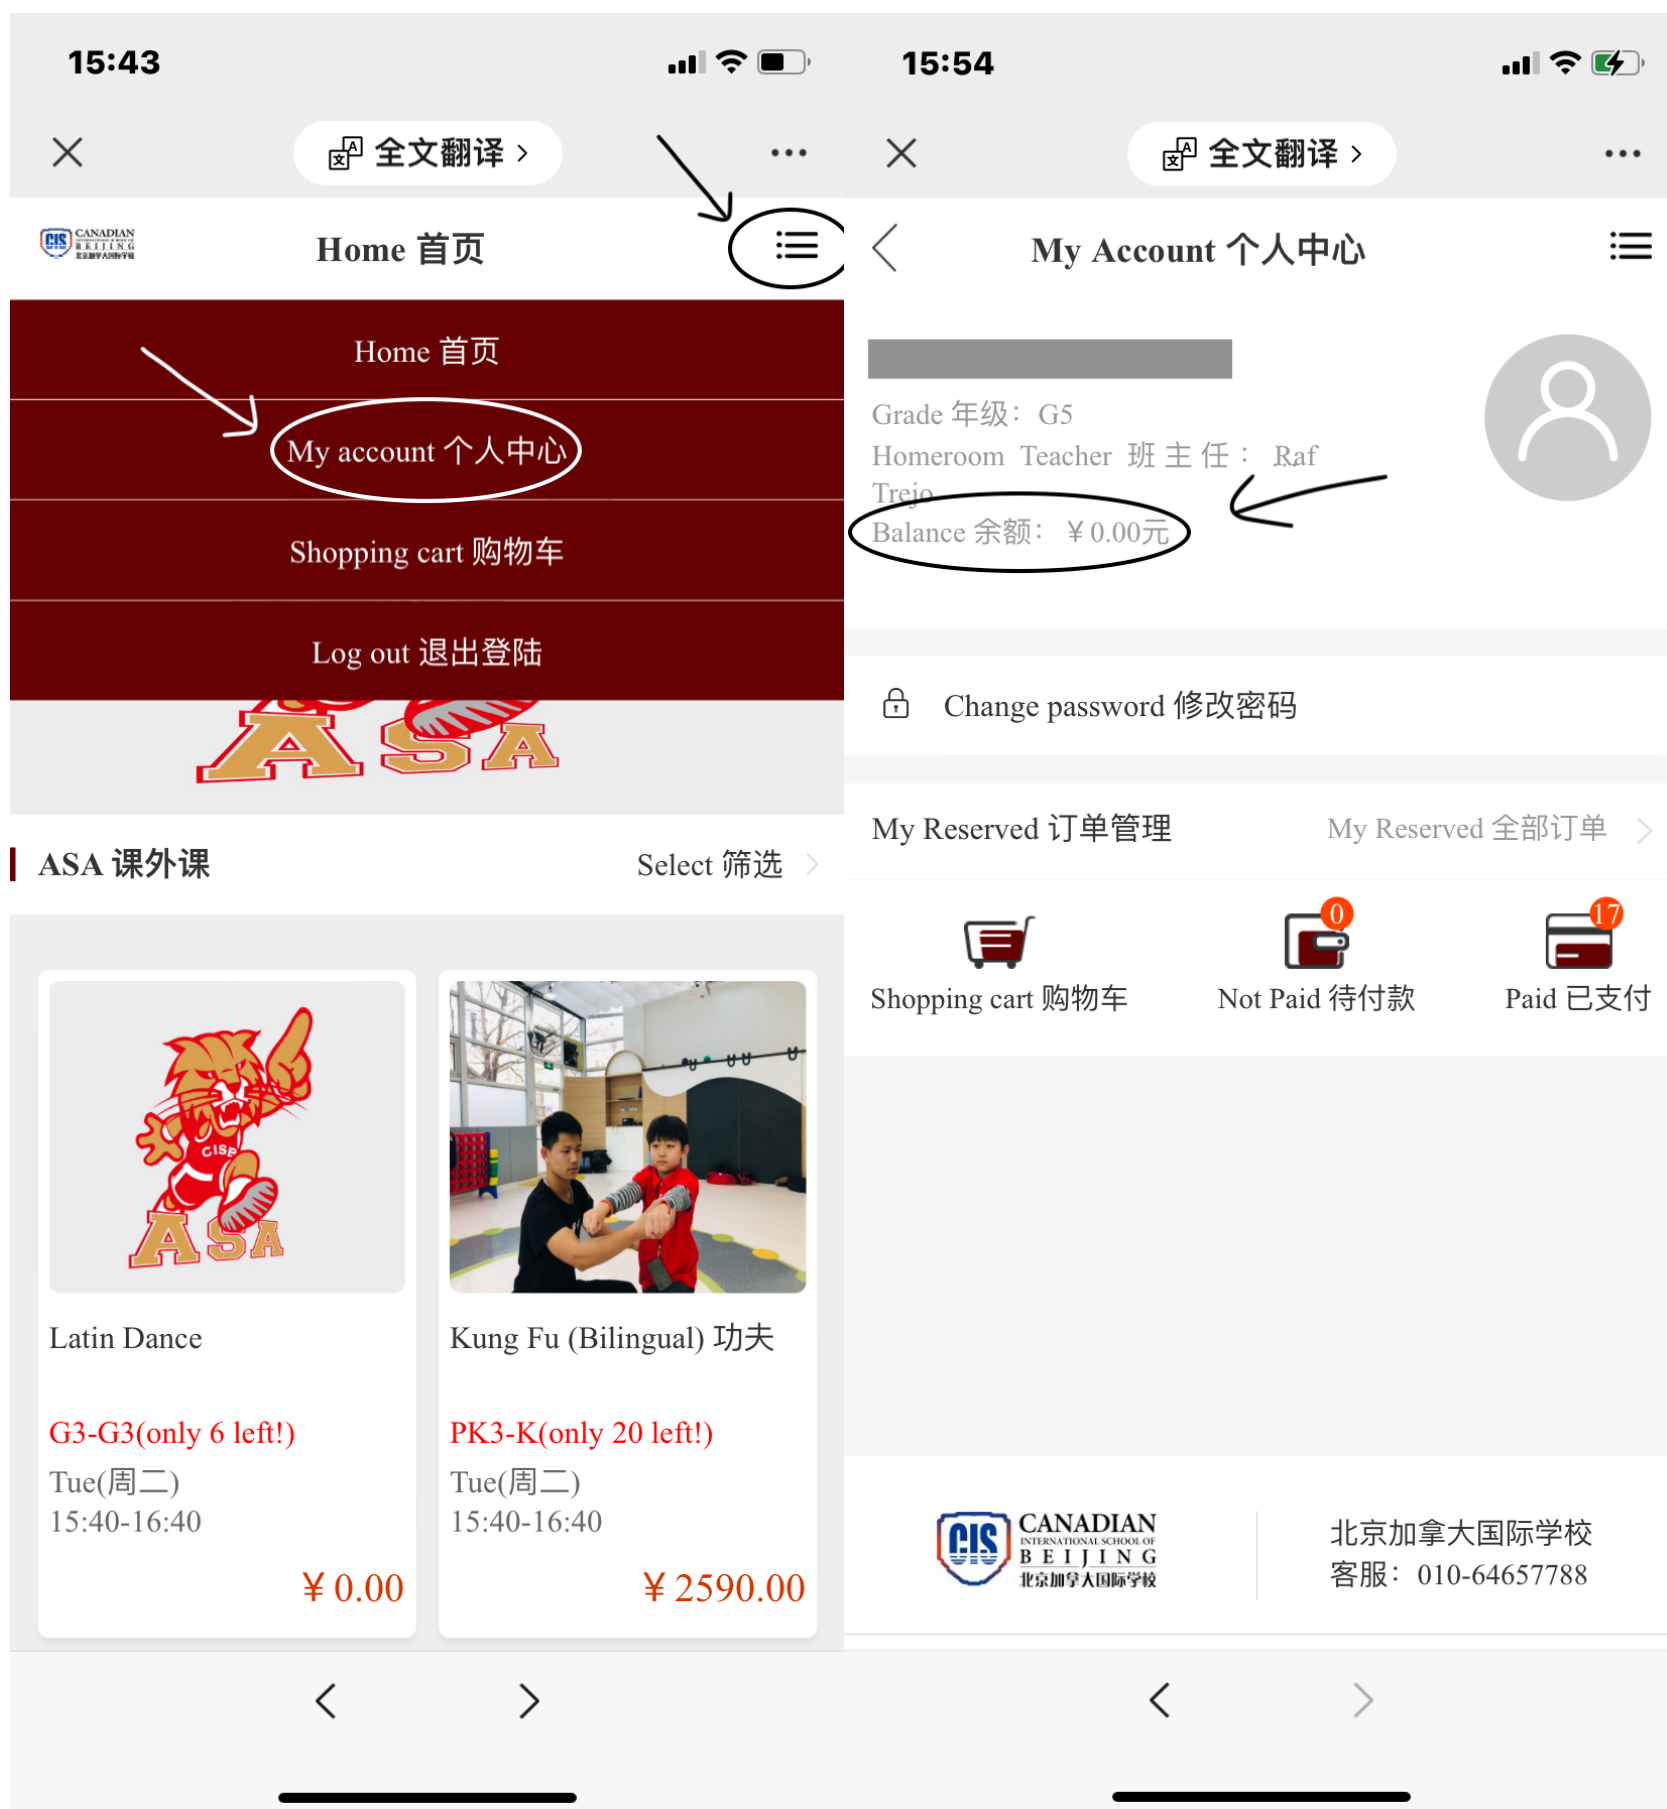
15:43

全文翻译 >

CIS CANADIAN BEIJING

Home 首页

Home 首页

My account 个人中心

Shopping cart 购物车

Log out 退出登陆

ASA

ASA 课外课

Select 筛选

CISP ASA

Latin Dance

G3-G3(only 6 left!)

Tue(周二)
15:40-16:40

￥0.00

Kung Fu (Bilingual) 功夫

PK3-K(only 20 left!)

Tue(周二)
15:40-16:40

￥2590.00

15:54

全文翻译 >

My Account 个人中心

Grade 年级: G5
Homeroom Teacher 班主任: Raf Trejo
Balance 余额: ￥0.00元

Change password 修改密码

My Reserved 订单管理

My Reserved 全部订单

Shopping cart 购物车

0
Not Paid 待付款

17
Paid 已支付

CIS CANADIAN INTERNATIONAL SCHOOL OF BEIJING 北京加拿大国际学校

北京加拿大国际学校
客服: 010-64657788